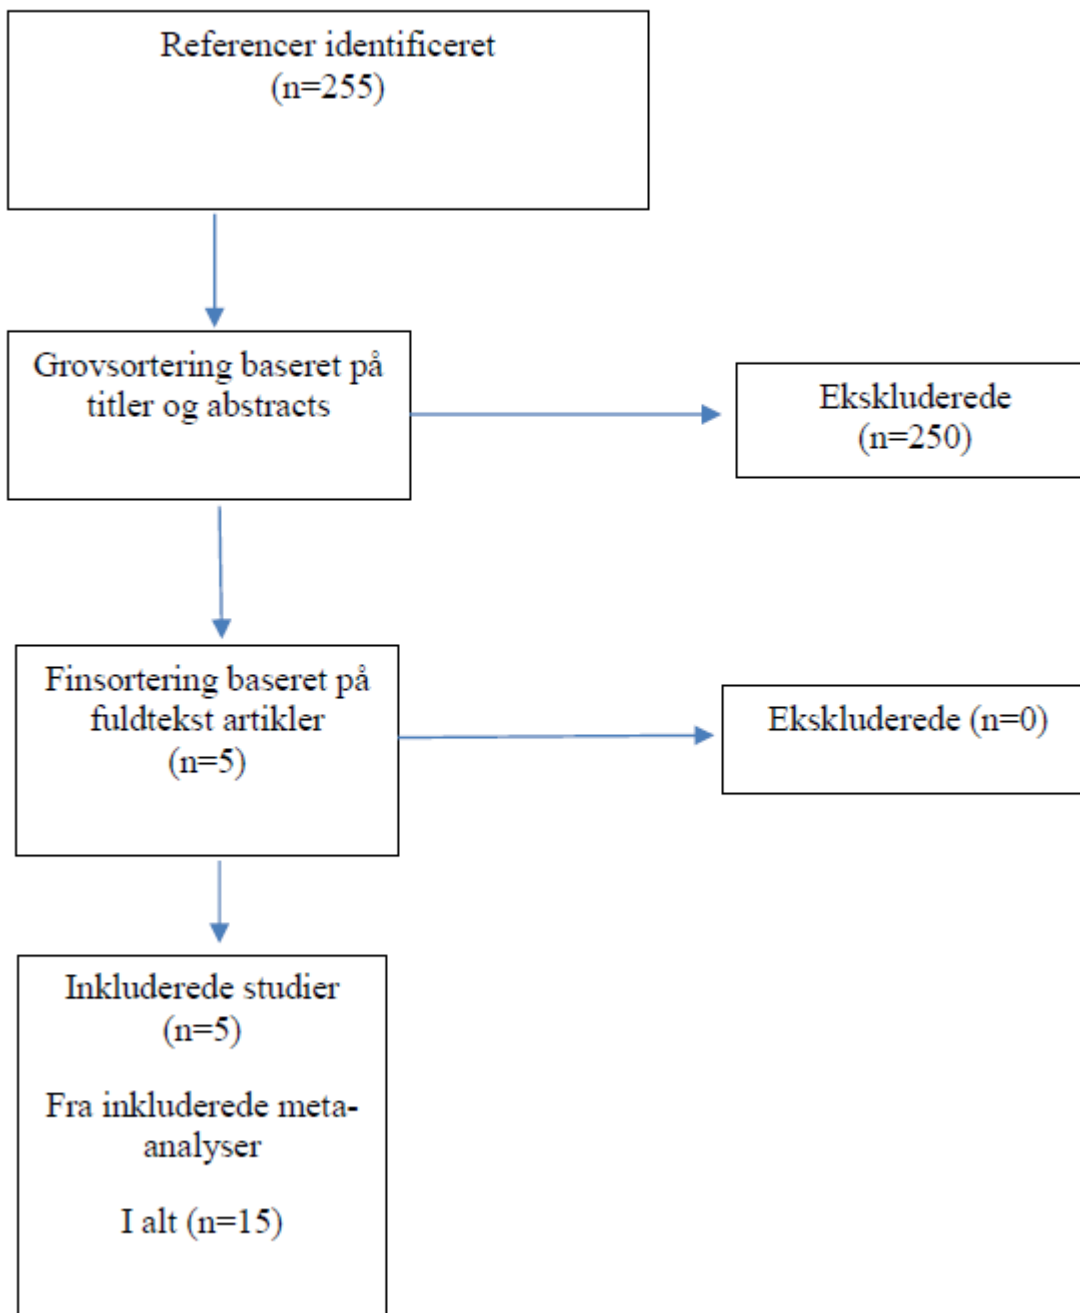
Referencer identificeret
(n=255)

Grovsortering baseret på titler og abstracts

Ekskluderede
(n=250)

Finsortering baseret på fuldtekst artikler
(n=5)

Ekskluderede (n=0)

Inkluderede studier
(n=5)

Fra inkluderede metaanalyser

I alt (n=15)